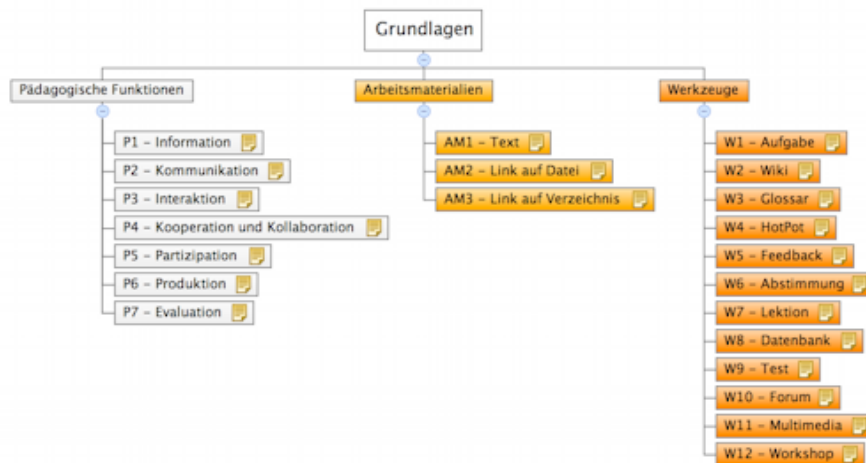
Grundlagen

Pädagogische Funktionen

P1 – Information

P2 – Kommunikation

P3 – Interaktion

P4 – Kooperation und Kollaboration

P5 – Partizipation

P6 – Produktion

P7 – Evaluation

Arbeitsmaterialien

AM1 – Text

AM2 – Link auf Datei

AM3 – Link auf Verzeichnis

Werkzeuge

W1 – Aufgabe

W2 – Wiki

W3 – Glossar

W4 – HotPot

W5 – Feedback

W6 – Abstimmung

W7 – Lektion

W8 – Datenbank

W9 – Test

W10 – Forum

W11 – Multimedia

W12 – Workshop